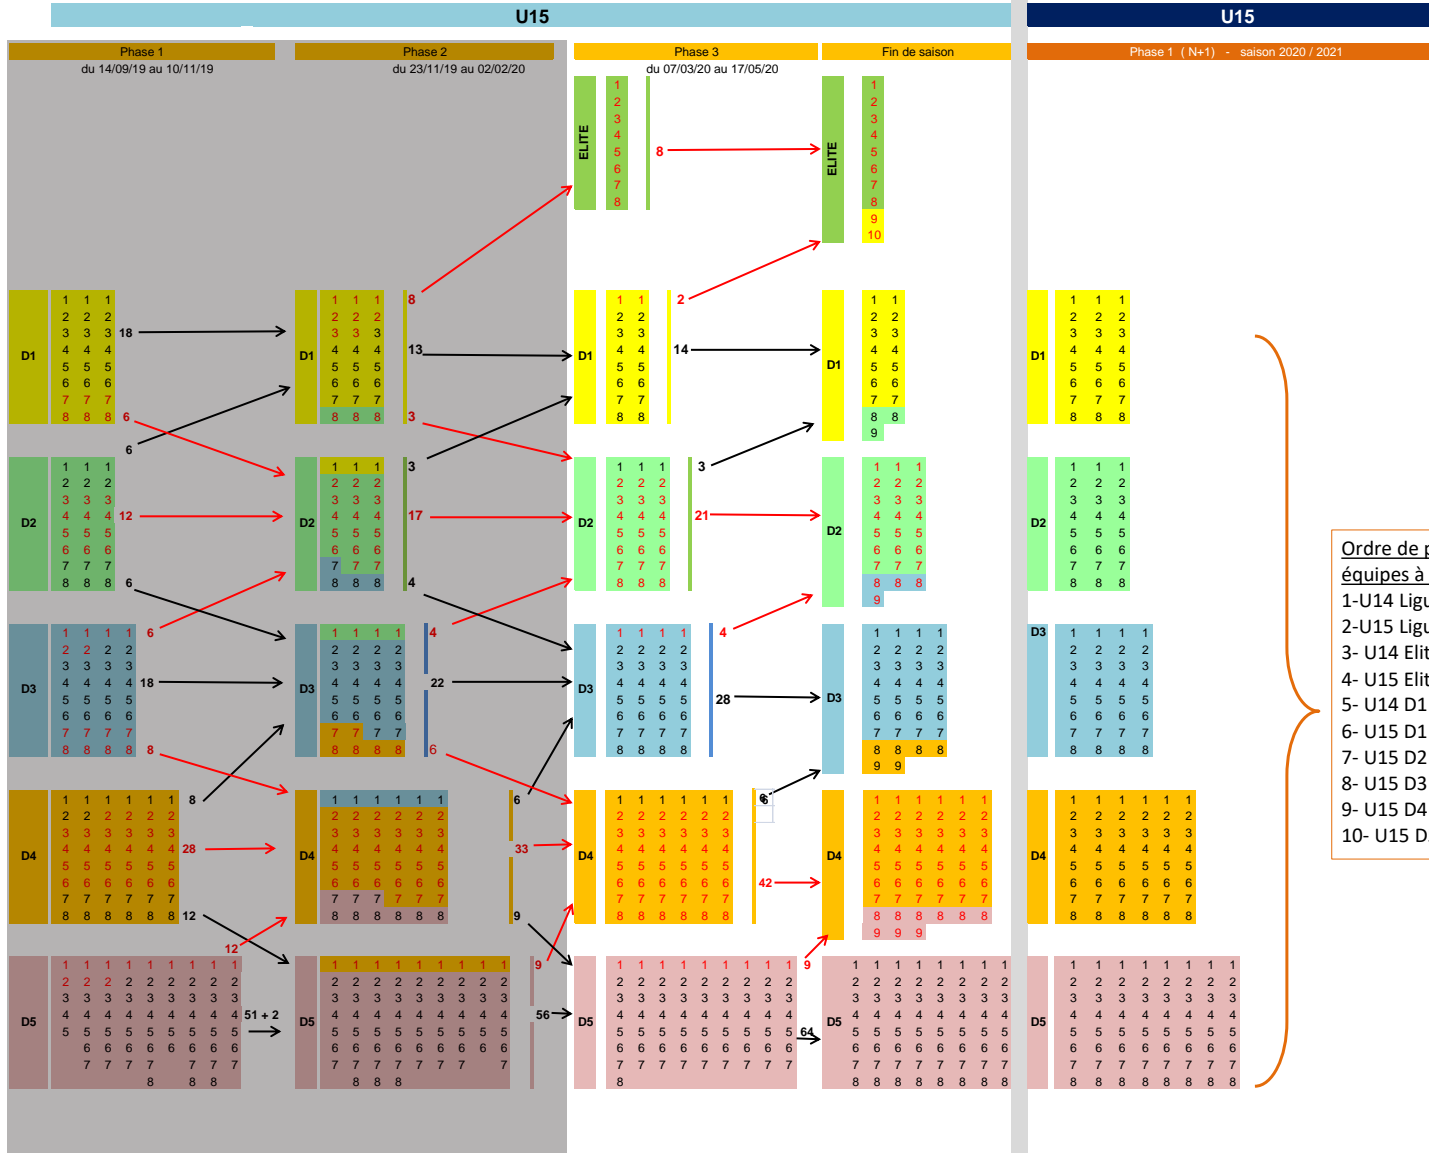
U15

U15

Phase 1
du 14/09/19 au 10/11/19

Phase 2
du 23/11/19 au 02/02/20

Phase 3
du 07/03/20 au 17/05/20

Fin de saison

Phase 1 ( N+1) - saison 2020 / 2021

ELITE 1 2 3 4 5 6 7 8

8

ELITE 1 2 3 4 5 6 7 8 9 10

D1 1 1 1 2 2 2 3 3 3 4 4 4 5 5 5 6 6 6 7 7 7 8 8 8

18

6

6

D1 1 1 1 2 2 2 3 3 3 4 4 4 5 5 5 6 6 6 7 7 7 8 8 8

8

13

3

D1 1 1 2 2 3 3 4 4 5 5 6 6 7 7 8 8

2

14

D1 1 1 2 2 3 3 4 4 5 5 6 6 7 7 8 8 9

D1 1 1 1 2 2 2 3 3 3 4 4 4 5 5 5 6 6 6 7 7 7 8 8 8

D2 1 1 1 2 2 2 3 3 3 4 4 4 5 5 5 6 6 6 7 7 7 8 8 8

12

6

D2 1 1 1 2 2 2 3 3 3 4 4 4 5 5 5 6 6 6 7 7 7 8 8 8

3

17

4

D2 1 1 1 2 2 2 3 3 3 4 4 4 5 5 5 6 6 6 7 7 7 8 8 8

3

21

D2 1 1 1 2 2 2 3 3 3 4 4 4 5 5 5 6 6 6 7 7 7 8 8 8 9

D2 1 1 1 2 2 2 3 3 3 4 4 4 5 5 5 6 6 6 7 7 7 8 8 8

D3 1 1 1 1 2 2 2 2 3 3 3 3 4 4 4 4 5 5 5 5 6 6 6 6 7 7 7 7 8 8 8 8

6

18

8

D3 1 1 1 1 2 2 2 2 3 3 3 3 4 4 4 4 5 5 5 5 6 6 6 6 7 7 7 7 8 8 8 8

4

22

6

D3 1 1 1 1 2 2 2 2 3 3 3 3 4 4 4 4 5 5 5 5 6 6 6 6 7 7 7 7 8 8 8 8

4

28

D3 1 1 1 1 2 2 2 2 3 3 3 3 4 4 4 4 5 5 5 5 6 6 6 6 7 7 7 7 8 8 8 8 9 9

D3 1 1 1 1 2 2 2 2 3 3 3 3 4 4 4 4 5 5 5 5 6 6 6 6 7 7 7 7 8 8 8 8

D4 1 1 1 1 1 1 2 2 2 2 2 2 3 3 3 3 3 3 4 4 4 4 4 4 5 5 5 5 5 5 6 6 6 6 6 6 7 7 7 7 7 7 8 8 8 8 8 8

8

28

12

D4 1 1 1 1 1 1 2 2 2 2 2 2 3 3 3 3 3 3 4 4 4 4 4 4 5 5 5 5 5 5 6 6 6 6 6 6 7 7 7 7 7 7 8 8 8 8 8 8

6

33

9

D4 1 1 1 1 1 1 2 2 2 2 2 2 3 3 3 3 3 3 4 4 4 4 4 4 5 5 5 5 5 5 6 6 6 6 6 6 7 7 7 7 7 7 8 8 8 8 8 8

6

42

D4 1 1 1 1 1 1 2 2 2 2 2 2 3 3 3 3 3 3 4 4 4 4 4 4 5 5 5 5 5 5 6 6 6 6 6 6 7 7 7 7 7 7 8 8 8 8 8 8 9 9 9

D4 1 1 1 1 1 1 2 2 2 2 2 2 3 3 3 3 3 3 4 4 4 4 4 4 5 5 5 5 5 5 6 6 6 6 6 6 7 7 7 7 7 7 8 8 8 8 8 8

12

D5 1 1 1 1 1 1 1 1 1 2 2 2 2 2 2 2 2 2 3 3 3 3 3 3 3 3 3 4 4 4 4 4 4 4 4 4 5 5 5 5 5 5 5 5 5 6 6 6 6 6 6 6 7 7 7 7 7 7 8 8 8

51 + 2

D5 1 1 1 1 1 1 1 1 1 1 2 2 2 2 2 2 2 2 2 2 3 3 3 3 3 3 3 3 3 3 4 4 4 4 4 4 4 4 4 4 5 5 5 5 5 5 5 5 5 5 6 6 6 6 6 6 6 6 6 6 7 7 7 7 7 7 7 7 8 8 8

9

56

D5 1 1 1 1 1 1 1 1 1 2 2 2 2 2 2 2 2 2 3 3 3 3 3 3 3 3 3 4 4 4 4 4 4 4 4 4 5 5 5 5 5 5 5 5 5 6 6 6 6 6 6 6 6 6 7 7 7 7 7 7 7 7 8

9

64

D5 1 1 1 1 1 1 1 1 2 2 2 2 2 2 2 2 3 3 3 3 3 3 3 3 4 4 4 4 4 4 4 4 5 5 5 5 5 5 5 5 6 6 6 6 6 6 6 6 7 7 7 7 7 7 7 7 8 8 8 8 8 8 8 8

D5 1 1 1 1 1 1 1 1 2 2 2 2 2 2 2 2 3 3 3 3 3 3 3 3 4 4 4 4 4 4 4 4 5 5 5 5 5 5 5 5 6 6 6 6 6 6 6 6 7 7 7 7 7 7 7 7 8 8 8 8 8 8 8 8

Ordre de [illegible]
équipes à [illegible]
1-U14 Lig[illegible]
2-U15 Lig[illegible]
3- U14 Eli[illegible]
4- U15 Eli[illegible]
5- U14 D1
6- U15 D1
7- U15 D2
8- U15 D3
9- U15 D4
10- U15 D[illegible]